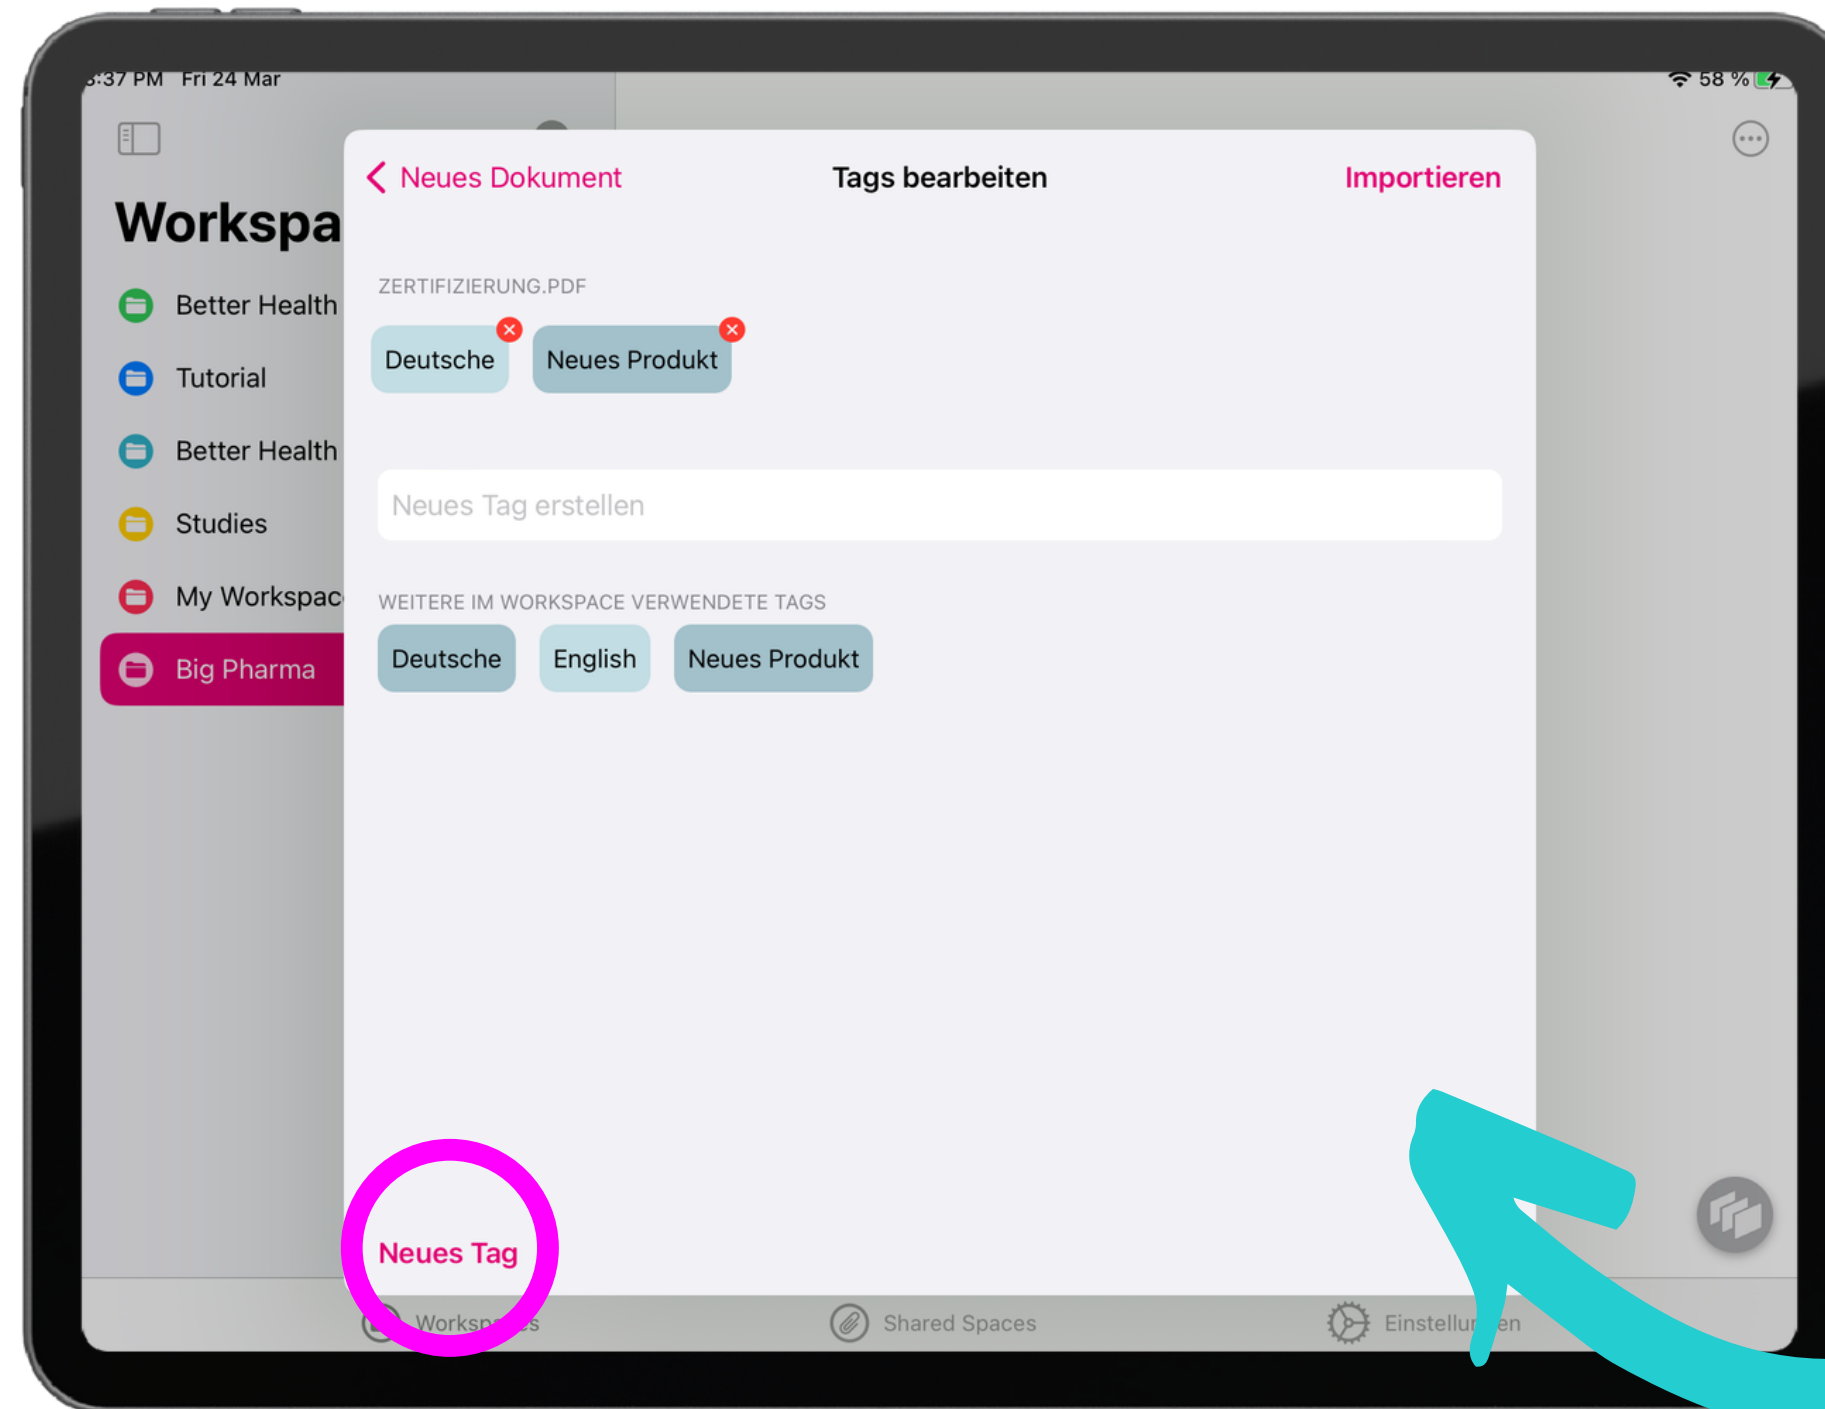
:37 PM Fri 24 Mar

58 %

Workspa

Better Health

Tutorial

Better Health

Studies

My Workspac

Big Pharma

Neues Dokument

Tags bearbeiten

Importieren

ZERTIFIZIERUNG.PDF

Deutsche

Neues Produkt

Neues Tag erstellen

WEITERE IM WORKSPACE VERWENDETE TAGS

Deutsche

English

Neues Produkt

Neues Tag

Worksp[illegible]s

Shared Spaces

Einstellu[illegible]en